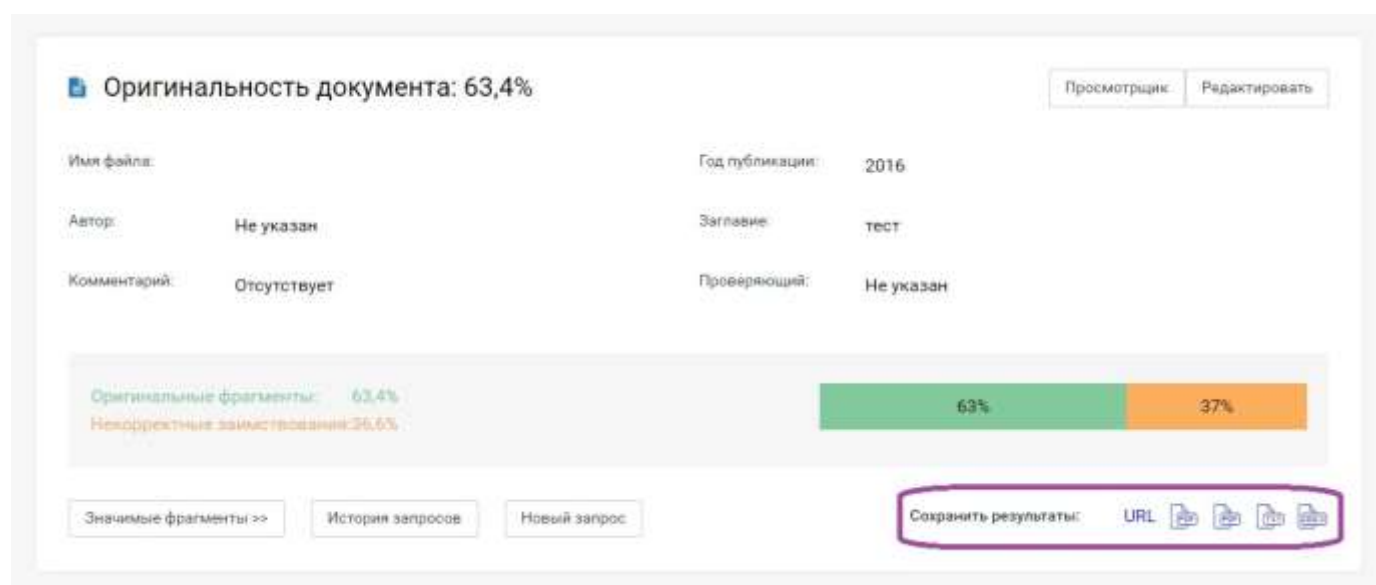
Оригинальность документа: 63,4%

Просмотрщик Редактировать

Имя файла:

Год публикации: 2016

Автор: Не указан

Заглавие: тест

Комментарий: Отсутствует

Проверяющий: Не указан

Оригинальные фрагменты: 63,4%
Некорректные заимствования:36,6%

63%
37%

Значимые фрагменты >> История запросов Новый запрос

Сохранить результаты: URL